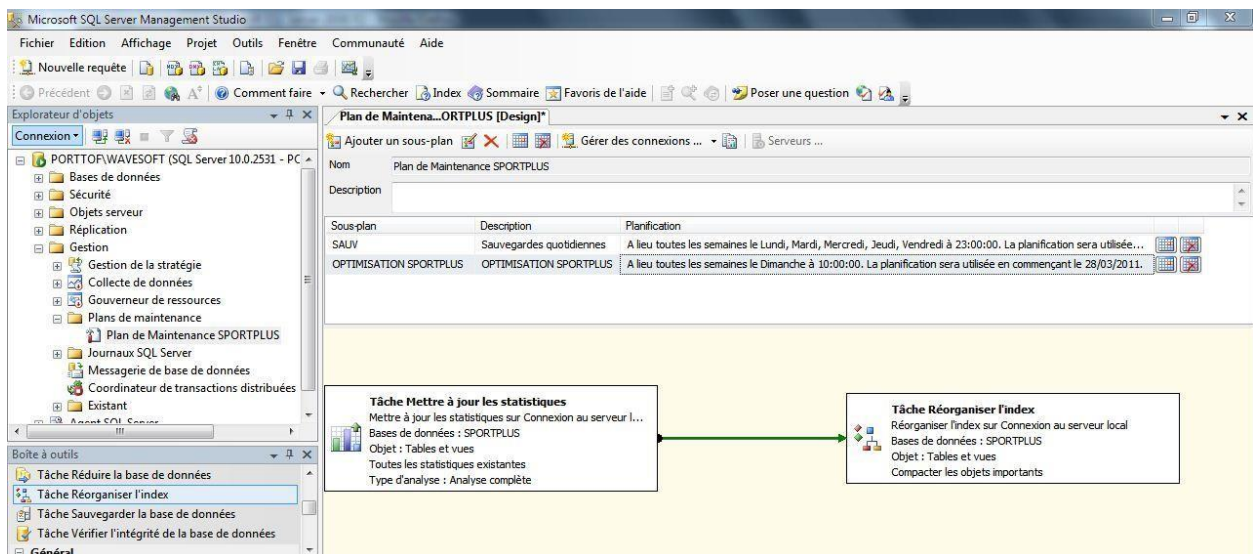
Microsoft SQL Server Management Studio

Fichier Edition Affichage Projet Outils Fenêtre Communauté Aide

Nouvelle requête

Précédent Comment faire Rechercher Index Sommaire Favoris de l'aide Poser une question

Explorateur d'objets

Connexion

PORTTOF\WAVESOFT (SQL Server 10.0.2531 - PC
Bases de données
Sécurité
Objets serveur
Réplication
Gestion
Gestion de la stratégie
Collecte de données
Gouverneur de ressources
Plans de maintenance
Plan de Maintenance SPORTPLUS
Journaux SQL Server
Messagerie de base de données
Coordinateur de transactions distribuées
Existant
Agent SQL Server

Boîte à outils
Tâche Réduire la base de données
Tâche Réorganiser l'index
Tâche Sauvegarder la base de données
Tâche Vérifier l'intégrité de la base de données
Général

Plan de Maintena...ORTPLUS [Design]*

Ajouter un sous-plan Gérer des connexions ... Serveurs ...

Nom Plan de Maintenance SPORTPLUS

Description

| Sous-plan | Description | Planification |
|---|---|---|
| SAUV | Sauvegardes quotidiennes | A lieu toutes les semaines le Lundi, Mardi, Mercredi, Jeudi, Vendredi à 23:00:00. La planification sera utilisée... |
| OPTIMISATION SPORTPLUS | OPTIMISATION SPORTPLUS | A lieu toutes les semaines le Dimanche à 10:00:00. La planification sera utilisée en commençant le 28/03/2011. |

Tâche Mettre à jour les statistiques
Mettre à jour les statistiques sur Connexion au serveur l...
Bases de données : SPORTPLUS
Objet : Tables et vues
Toutes les statistiques existantes
Type d'analyse : Analyse complète

Tâche Réorganiser l'index
Réorganiser l'index sur Connexion au serveur local
Bases de données : SPORTPLUS
Objet : Tables et vues
Compacter les objets importants